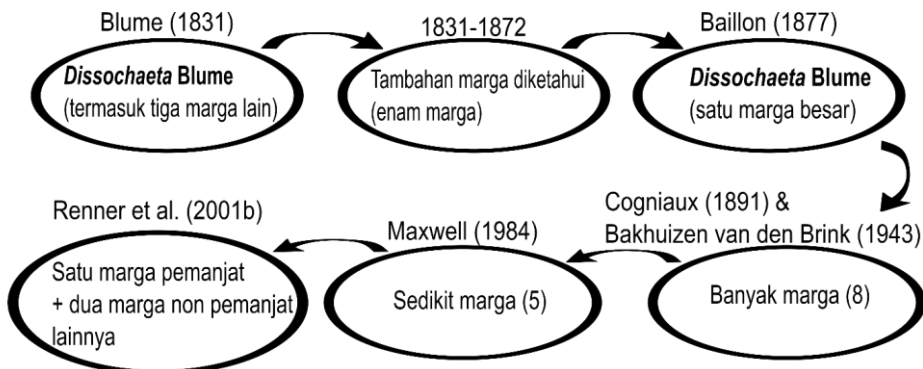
Blume (1831)

Dissochaeta Blume
(termasuk tiga marga lain)

1831-1872

Tambahan marga diketahui
(enam marga)

Baillon (1877)

Dissochaeta Blume
(satu marga besar)

Cogniaux (1891) &
Bakhuizen van den Brink (1943)

Banyak marga (8)

Maxwell (1984)

Sedikit marga (5)

Renner et al. (2001b)

Satu marga pemanjat
+ dua marga non pemanjat
lainnya